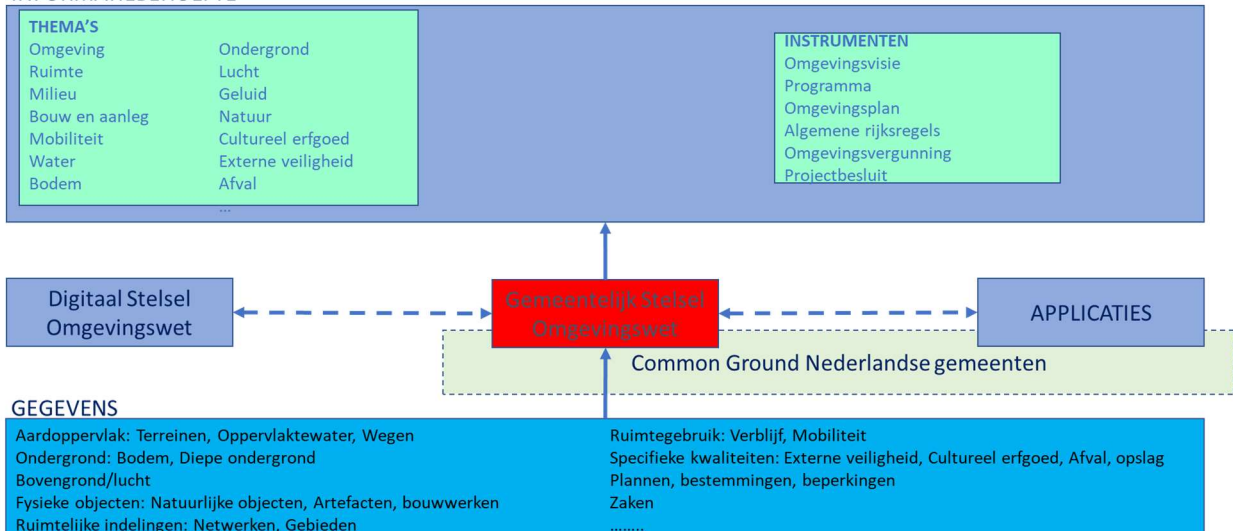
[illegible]

THEMA'S

Omgeving
Ruimte
Milieu
Bouw en aanleg
Mobiliteit
Water
Bodem

Ondergrond
Lucht
Geluid
Natuur
Cultureel erfgoed
Externe veiligheid
Afval
...

INSTRUMENTEN
Omgevingsvisie
Programma
Omgevingsplan
Algemene rijksregels
Omgevingsvergunning
Projectbesluit

Digitaal Stelsel Omgevingswet

Gemeentelijk Stelsel Omgevingswet

APPLICATIES

Common Ground Nederlandse gemeenten

GEGEVENS

Aardoppervlak: Terreinen, Oppervlaktewater, Wegen
Ondergrond: Bodem, Diepe ondergrond
Bovengrond/lucht
Fysieke objecten: Natuurlijke objecten, Artefacten, bouwwerken
Ruimtelijke indelingen: Netwerken, Gebieden

Ruimtegebruik: Verblijf, Mobiliteit
Specifieke kwaliteiten: Externe veiligheid, Cultureel erfgoed, Afval, opslag
Plannen, bestemmingen, beperkingen
Zaken
........